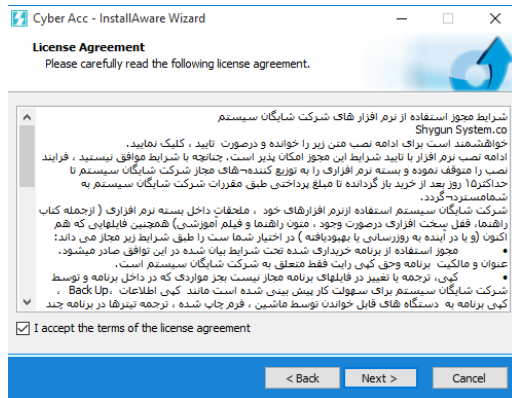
Cyber Acc - InstallAware Wizard

License Agreement
Please carefully read the following license agreement.

شرایط مجوز استفاده از نرم افزار های شرکت شایگان سیستم
Shygun System.co
خواهشمند است برای ادامه نصب متن زیر را خوانده و درصورت تایید ، کلیک نمایید.
ادامه نصب نرم افزار با تایید شرایط این مجوز امکان پذیر است، چنانچه با شرایط موافق نیستید ، فرایند نصب را متوقف نموده و بسته نرم افزاری را به توزیع کننده‌های مجاز شرکت شایگان سیستم تا حداکثر۱۵ روز بعد از خرید باز گردانده تا مبلغ پرداختی طبق مقررات شرکت شایگان سیستم به شمامستردگردد.
شرکت شایگان سیستم استفاده ازنرم افزارهای خود ، ملحقات داخل بسته نرم افزاری ( ازجمله کتاب راهنما، قفل سخت افزاری درصورت وجود ، متون راهنما و فیلم آموزشی) همچنین فایلهایی که هم اکنون ( و یا در آینده به روزرسانی یا بهبودیافته ) در اختیار شما ست را طبق شرایط زیر مجاز می داند:
• مجوز استفاده از برنامه خریداری شده تحت شرایط بیان شده در این توافق صادر میشود.
عنوان و مالکیت برنامه وحق کپی رایت فقط متعلق به شرکت شایگان سیستم است.
• کپی، ترجمه یا تغییر در فایلهای برنامه مجاز نیست بجز مواردی که در داخل برنامه و توسط شرکت شایگان سیستم برای سهولت کار پیش بینی شده است مانند کپی اطلاعات Back Up. ،
کپی برنامه به دستگاه های قابل خواندن توسط ماشین ، فرم چاپ شده ، ترجمه تیترها در برنامه چند

I accept the terms of the license agreement

< Back   Next >   Cancel